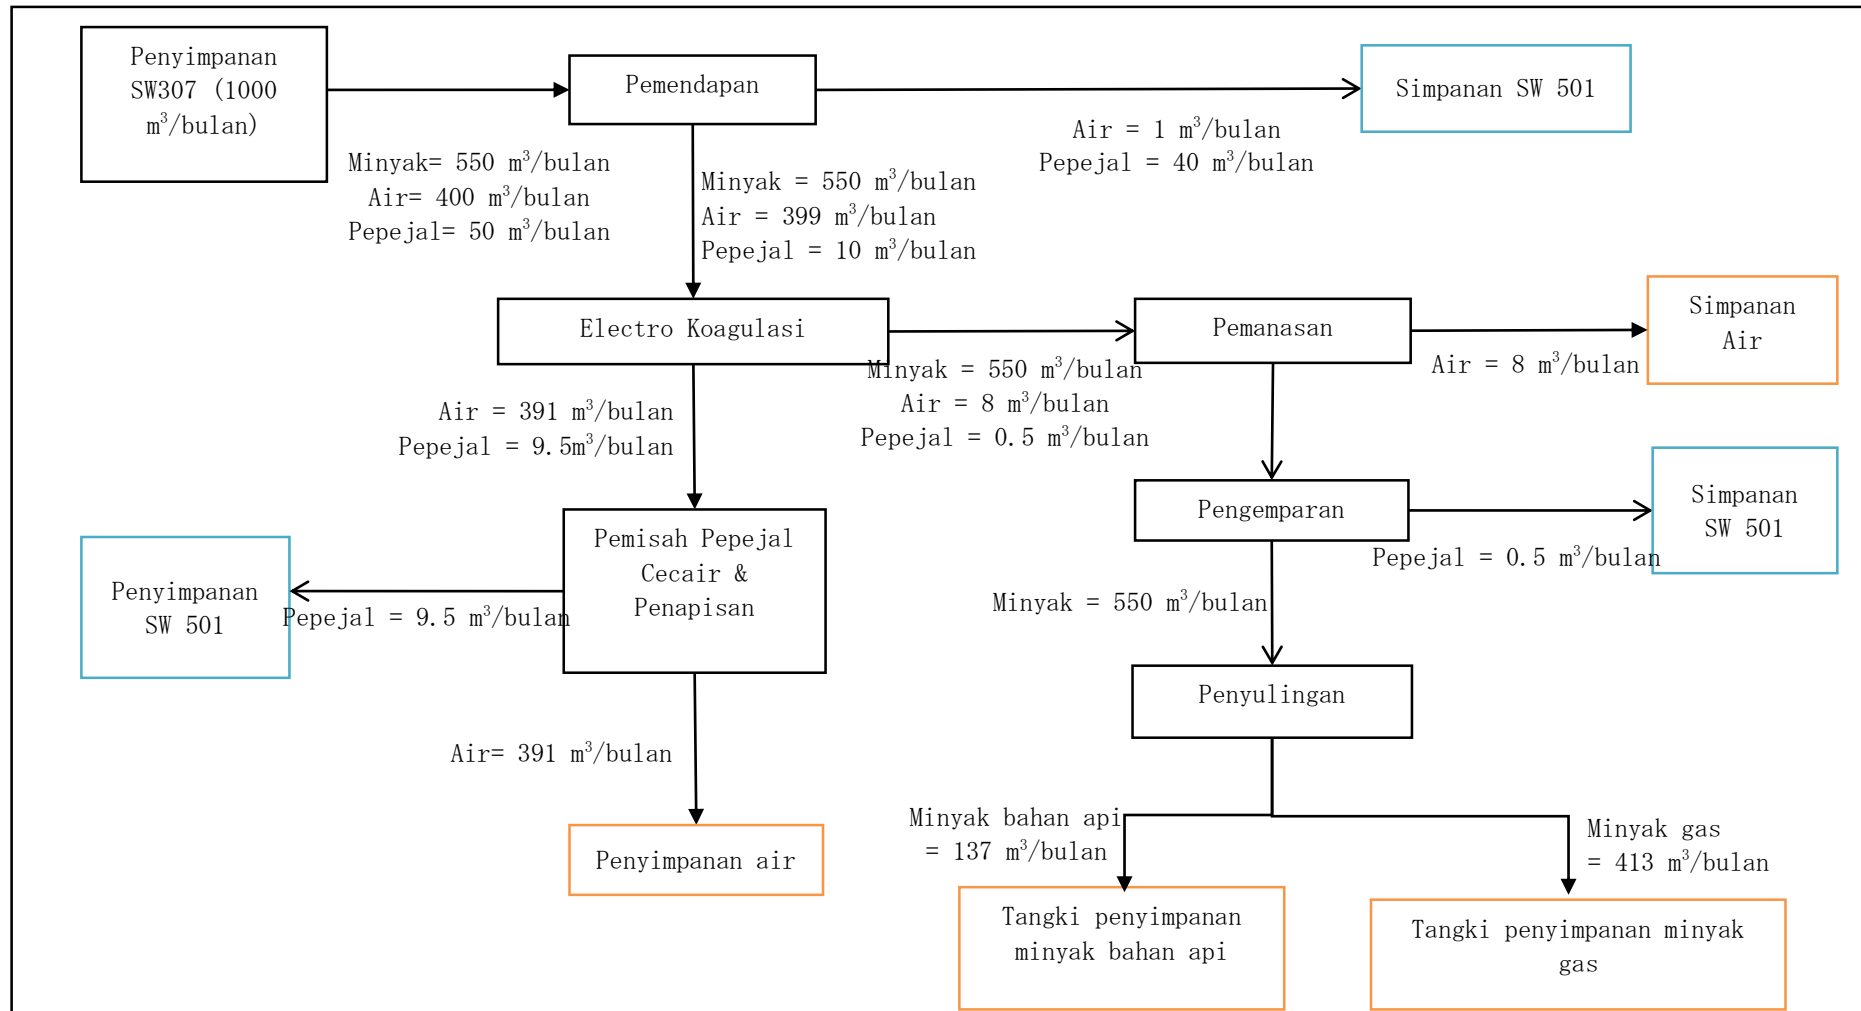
Penyimpanan SW307 (1000 $m^3$/bulan)

Pemendapan

Simpanan SW 501

Air = 1 $m^3$/bulan
Pepejal = 40 $m^3$/bulan

Minyak= 550 $m^3$/bulan
Air= 400 $m^3$/bulan
Pepejal= 50 $m^3$/bulan

Minyak = 550 $m^3$/bulan
Air = 399 $m^3$/bulan
Pepejal = 10 $m^3$/bulan

Electro Koagulasi

Pemanasan

Simpanan Air

Air = 8 $m^3$/bulan

Minyak = 550 $m^3$/bulan
Air = 8 $m^3$/bulan
Pepejal = 0.5 $m^3$/bulan

Air = 391 $m^3$/bulan
Pepejal = 9.5$m^3$/bulan

Pengemparan

Simpanan SW 501

Pepejal = 0.5 $m^3$/bulan

Pemisah Pepejal Cecair & Penapisan

Penyimpanan SW 501

Pepejal = 9.5 $m^3$/bulan

Minyak = 550 $m^3$/bulan

Penyulingan

Air= 391 $m^3$/bulan

Minyak bahan api = 137 $m^3$/bulan

Minyak gas = 413 $m^3$/bulan

Penyimpanan air

Tangki penyimpanan minyak bahan api

Tangki penyimpanan minyak gas